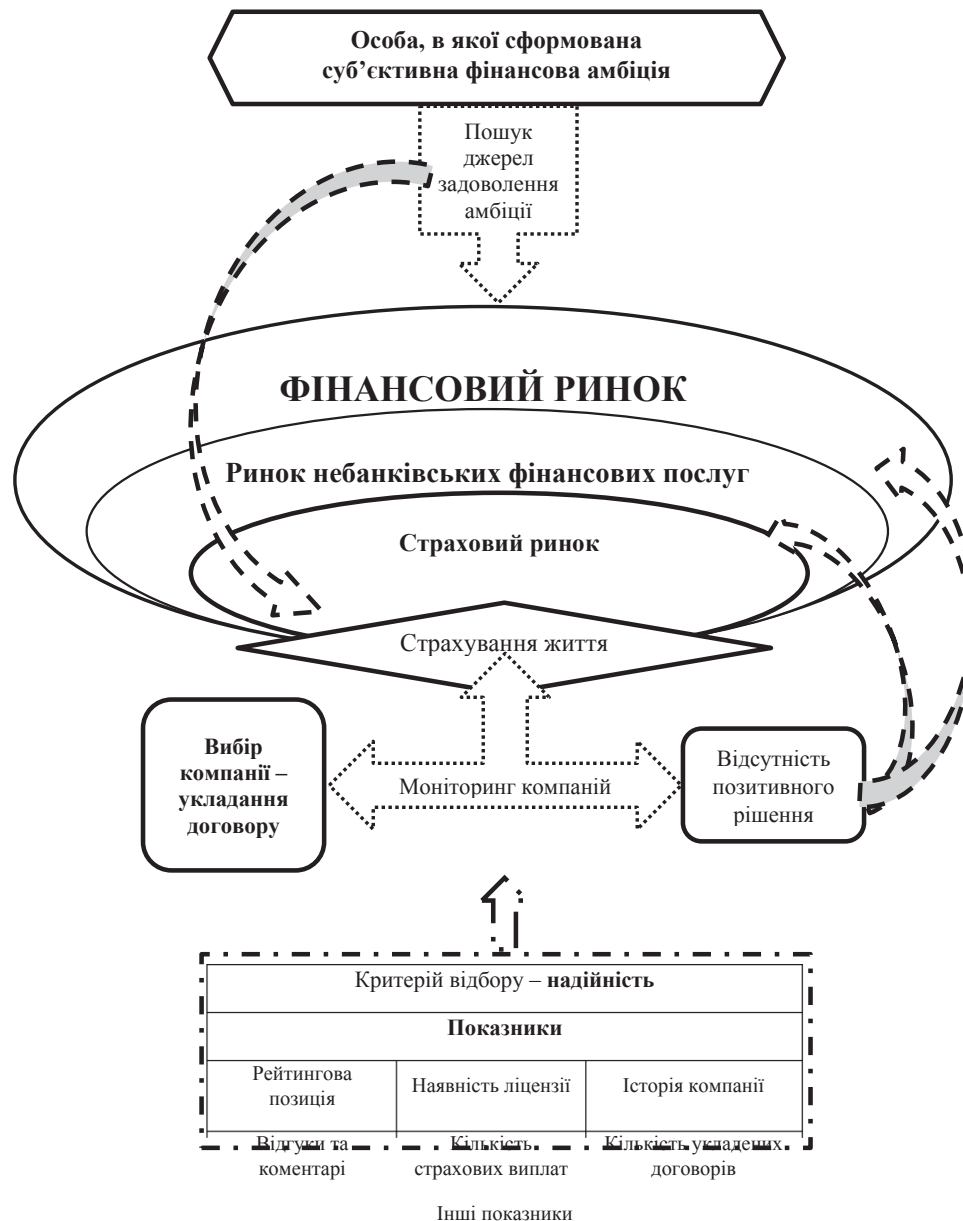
Особа, в якої сформована суб'єктивна фінансова амбіція

Пошук джерел задоволення амбіції

ФІНАНСОВИЙ РИНОК

Ринок небанківських фінансових послуг

Страховий ринок

Страхування життя

Вибір компанії – укладання договору

Моніторинг компаній

Відсутність позитивного рішення

Критерій відбору – **надійність**

**Показники**

| Рейтингова позиція | Наявність ліцензії | Історія компанії |
|---|---|---|
| Відгуки та коментарі | Кількість страхових виплат | Кількість укладених договорів |

Інші показники